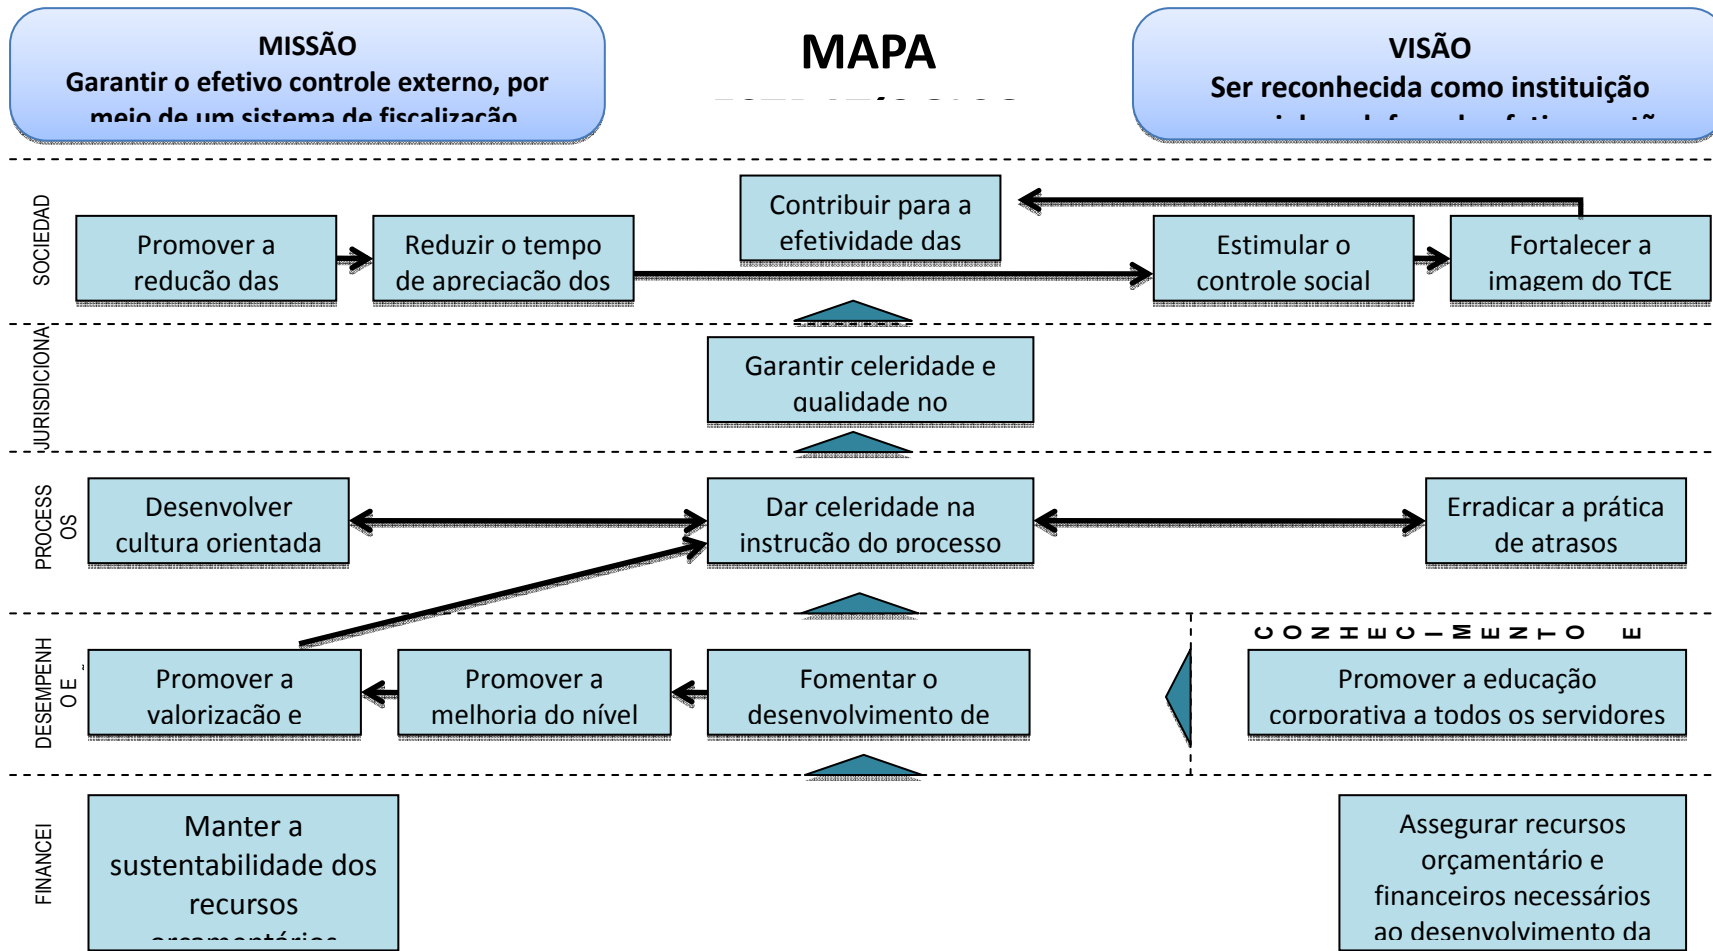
MISSÃO
Garantir o efetivo controle externo, por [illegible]

MAPA
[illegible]

VISÃO
Ser reconhecida como instituição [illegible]

SOCIEDAD

Promover a redução das

Reduzir o tempo de apreciação dos

Contribuir para a efetividade das

Estimular o controle social

Fortalecer a imagem do TCE

JURISDICIONA

Garantir celeridade e qualidade no

PROCESSOS

Desenvolver cultura orientada

Dar celeridade na instrução do processo

Erradicar a prática de atrasos

DESEMPENHO E

Promover a valorização e

Promover a melhoria do nível

Fomentar o desenvolvimento de

CONHECIMENTO E

Promover a educação corporativa a todos os servidores

FINANCEI

Manter a sustentabilidade dos recursos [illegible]

Assegurar recursos orçamentário e financeiros necessários ao desenvolvimento da